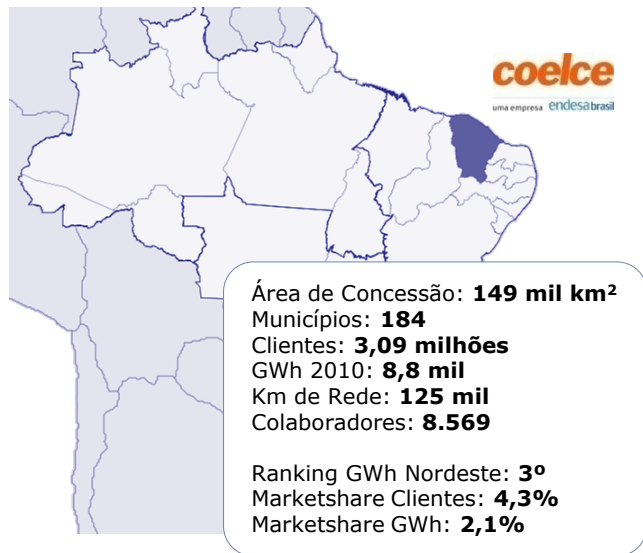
coelce
uma empresa endesa brasil

Área de Concessão: **149 mil km²**
Municípios: **184**
Clientes: **3,09 milhões**
GWh 2010: **8,8 mil**
Km de Rede: **125 mil**
Colaboradores: **8.569**

Ranking GWh Nordeste: **3º**
Marketshare Clientes: **4,3%**
Marketshare GWh: **2,1%**